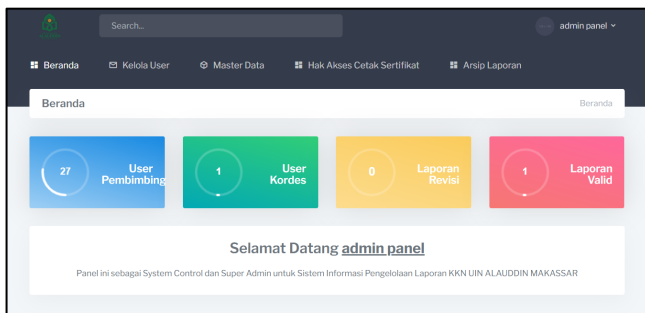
Search...

admin panel

Beranda Kelola User Master Data Hak Akses Cetak Sertifikat Arsip Laporan

Beranda

Beranda

27 User Pembimbing

1 User Kordes

0 Laporan Revisi

1 Laporan Valid

Selamat Datang admin panel

Panel ini sebagai System Control dan Super Admin untuk Sistem Informasi Pengelolaan Laporan KKN UIN ALAUDDIN MAKASSAR